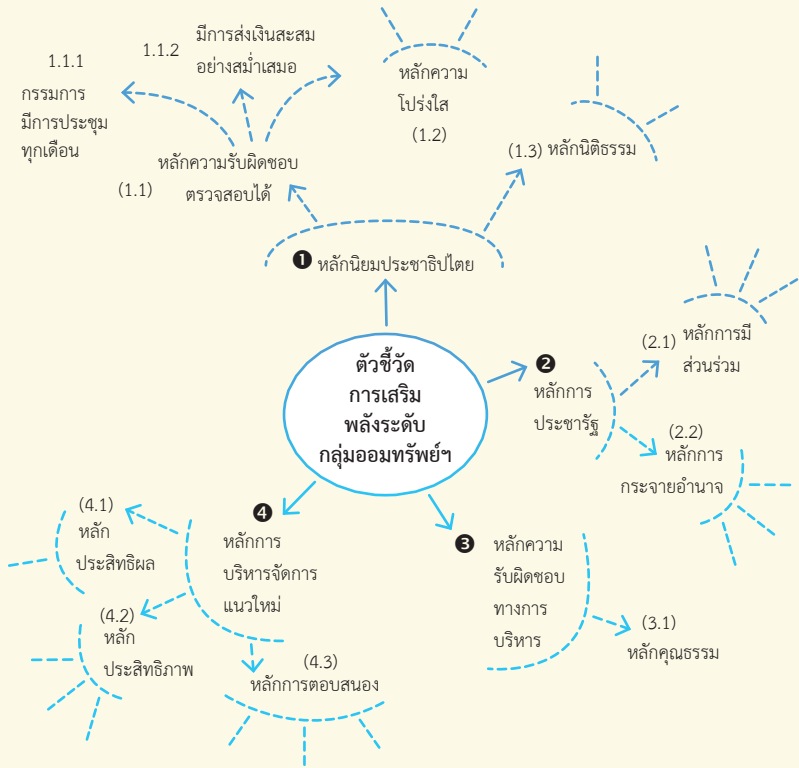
ตัวชี้วัด
การเสริม
พลังระดับ
กลุ่มออมทรัพย์ฯ

❶ หลักนิยมประชาธิปไตย

หลักความรับผิดชอบ
ตรวจสอบได้
(1.1)

1.1.1
กรรมการ
มีการประชุม
ทุกเดือน

1.1.2
มีการส่งเงินสะสม
อย่างสม่ำเสมอ

หลักความ
โปร่งใส
(1.2)

(1.3) หลักนิติธรรม

❷
หลักการ
ประชารัฐ

(2.1) หลักการมี
ส่วนร่วม

(2.2)
หลักการ
กระจายอำนาจ

❸
หลักความ
รับผิดชอบ
ทางการ
บริหาร

(3.1)
หลักคุณธรรม

❹
หลักการ
บริหารจัดการ
แนวใหม่

(4.1)
หลัก
ประสิทธิผล

(4.2)
หลัก
ประสิทธิภาพ

(4.3)
หลักการตอบสนอง